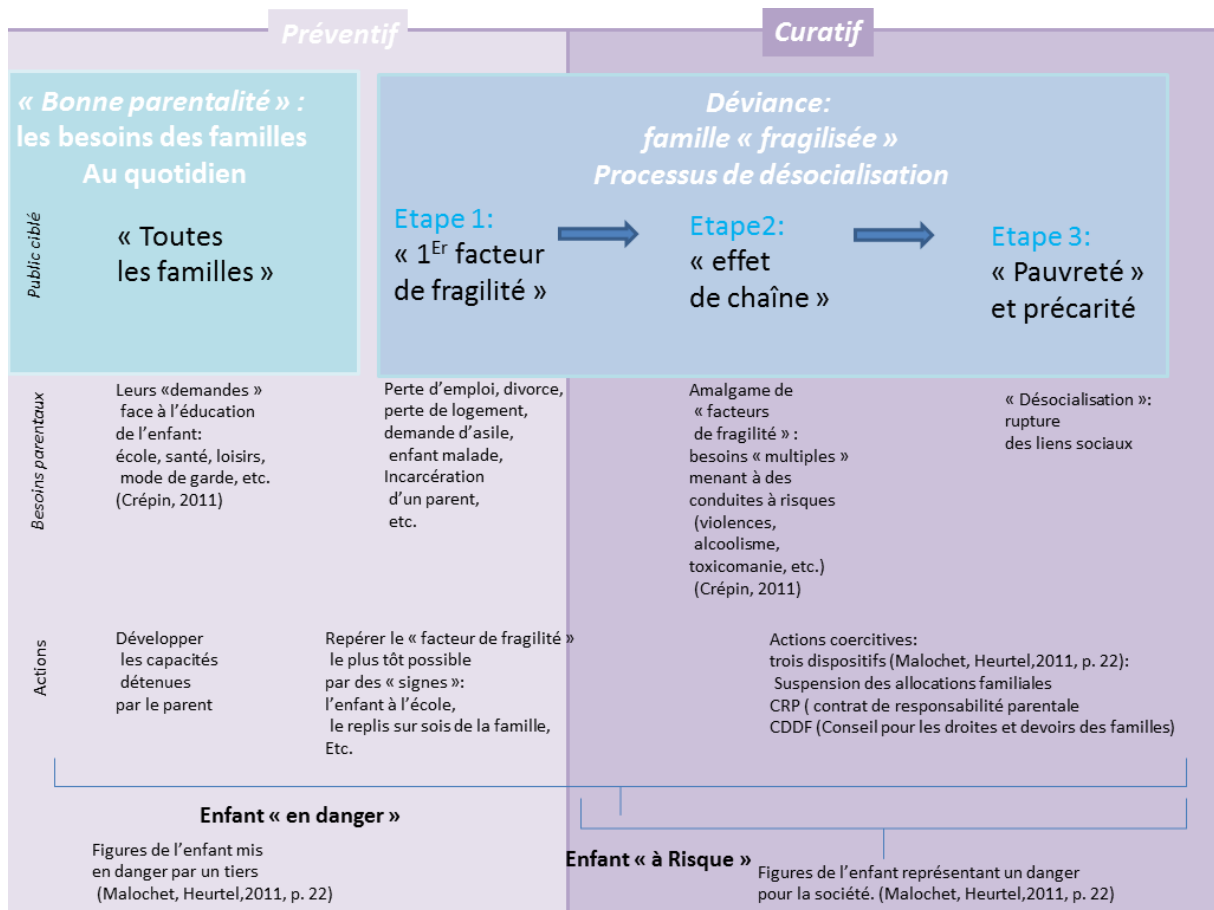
Préventif

Curatif

« Bonne parentalité » : les besoins des familles Au quotidien

Déviance: famille « fragilisée » Processus de désocialisation

Public ciblé

« Toutes les familles »

Etape 1: « 1$^{Er}$ facteur de fragilité »

Etape2: « effet de chaîne »

Etape 3: « Pauvreté » et précarité

Besoins parentaux

Leurs «demandes » face à l'éducation de l'enfant: école, santé, loisirs, mode de garde, etc. (Crépin, 2011)

Perte d'emploi, divorce, perte de logement, demande d'asile, enfant malade, Incarcération d'un parent, etc.

Amalgame de « facteurs de fragilité » : besoins « multiples » menant à des conduites à risques (violences, alcoolisme, toxicomanie, etc.) (Crépin, 2011)

« Désocialisation »: rupture des liens sociaux

Actions

Développer les capacités détenues par le parent

Repérer le « facteur de fragilité » le plus tôt possible par des « signes »: l'enfant à l'école, le replis sur sois de la famille, Etc.

Actions coercitives: trois dispositifs (Malochet, Heurtel,2011, p. 22): Suspension des allocations familiales CRP ( contrat de responsabilité parentale CDDF (Conseil pour les droites et devoirs des familles)

Enfant « en danger »

Figures de l'enfant mis en danger par un tiers (Malochet, Heurtel,2011, p. 22)

Enfant « à Risque »

Figures de l'enfant représentant un danger pour la société. (Malochet, Heurtel,2011, p. 22)